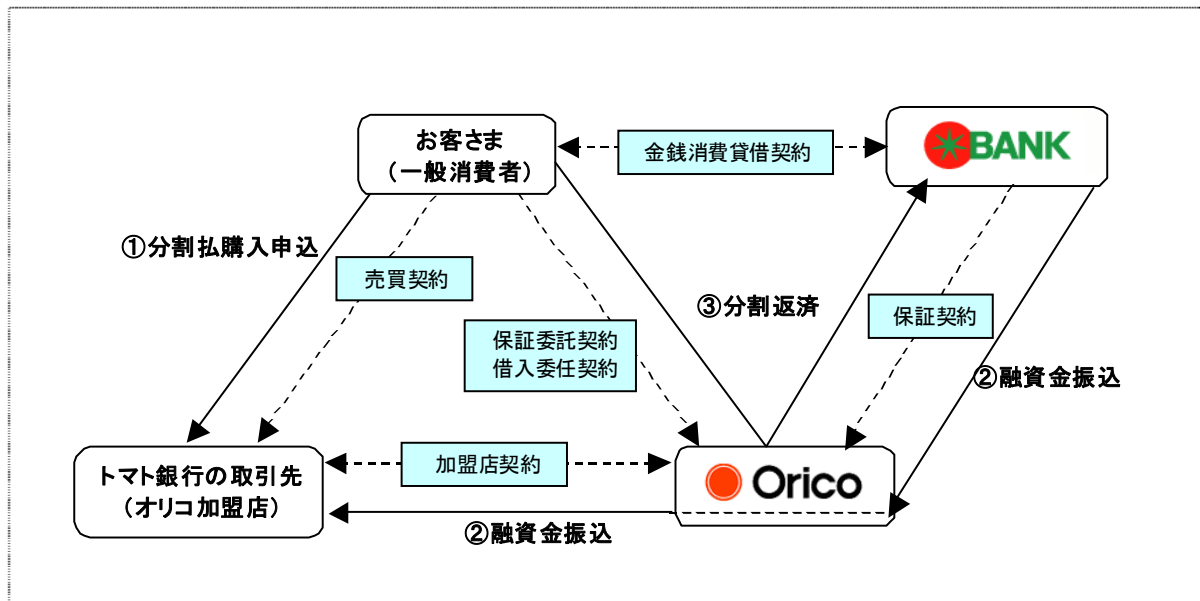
お客さま
（一般消費者）

金銭消費貸借契約

BANK

①分割払購入申込

売買契約

保証委託契約
借入委任契約

③分割返済

保証契約

②融資金振込

トマト銀行の取引先
（オリコ加盟店）

加盟店契約

Orico

②融資金振込